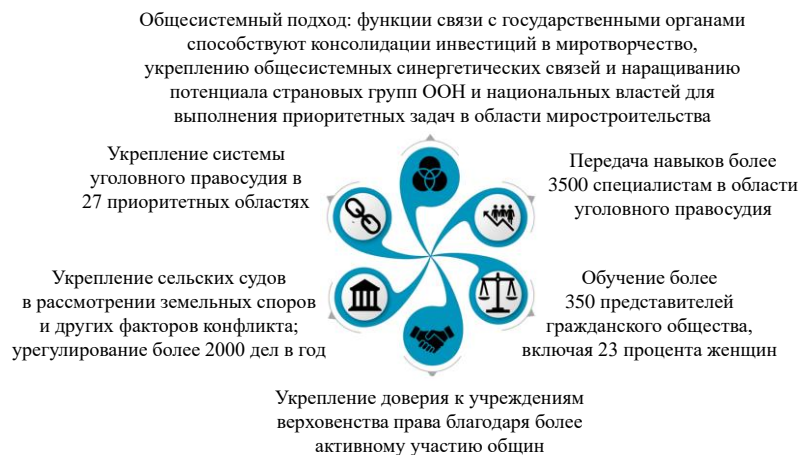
Общесистемный подход: функции связи с государственными органами способствуют консолидации инвестиций в миротворчество, укреплению общесистемных синергетических связей и наращиванию потенциала страновых групп ООН и национальных властей для выполнения приоритетных задач в области миростроительства

Укрепление системы уголовного правосудия в 27 приоритетных областях

Передача навыков более 3500 специалистам в области уголовного правосудия

Укрепление сельских судов в рассмотрении земельных споров и других факторов конфликта; урегулирование более 2000 дел в год

Обучение более 350 представителей гражданского общества, включая 23 процента женщин

Укрепление доверия к учреждениям верховенства права благодаря более активному участию общин